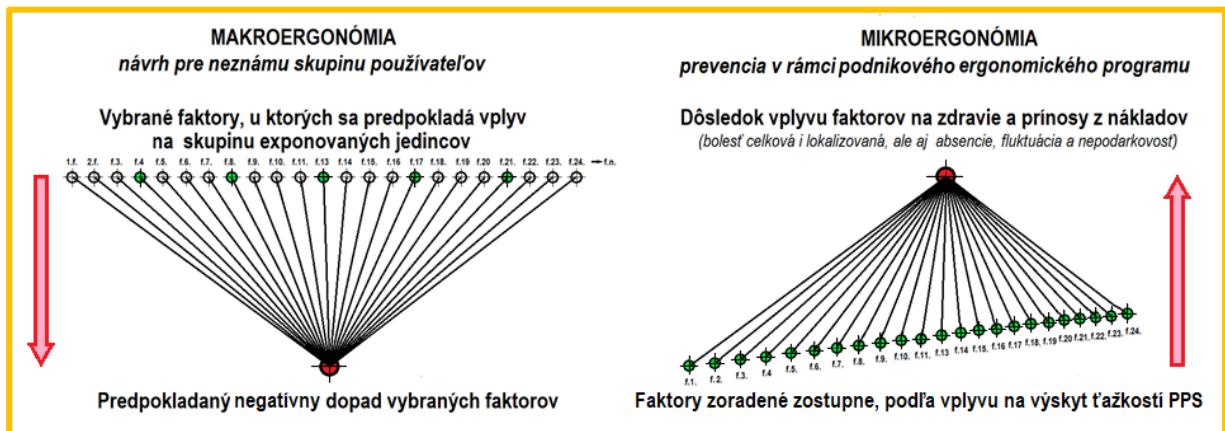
MAKROERGONÓMIA
návrh pre neznámu skupinu používateľov

Vybrané faktory, u ktorých sa predpokladá vplyv na skupinu exponovaných jedincov

1.f. 2.f. f.3. f.4 f.5. f.6. f.7. f.8. f.9. f.10. f.11. f.13 f.14 f.15. f.16 f.17 f.18. f.19 f.20 f.21. f.22. f.23. f.24. f.n.

Predpokladaný negatívny dopad vybraných faktorov

MIKROERGONÓMIA
prevencia v rámci podnikového ergonomického programu

Dôsledok vplyvu faktorov na zdravie a prínosy z nákladov
(bolesť celková i lokalizovaná, ale aj absencie, fluktuácia a nepodarkovosť)

f.1. f.2. f.3. f.4 f.5. f.6. f.7. f.8. f.9. f.10. f.11. f.13 f.14 f.15. f.16 f.17 f.18. f.19 f.20 f.21. f.22. f.23. f.24.

Faktory zoradené zostupne, podľa vplyvu na výskyt ťažkostí PPS